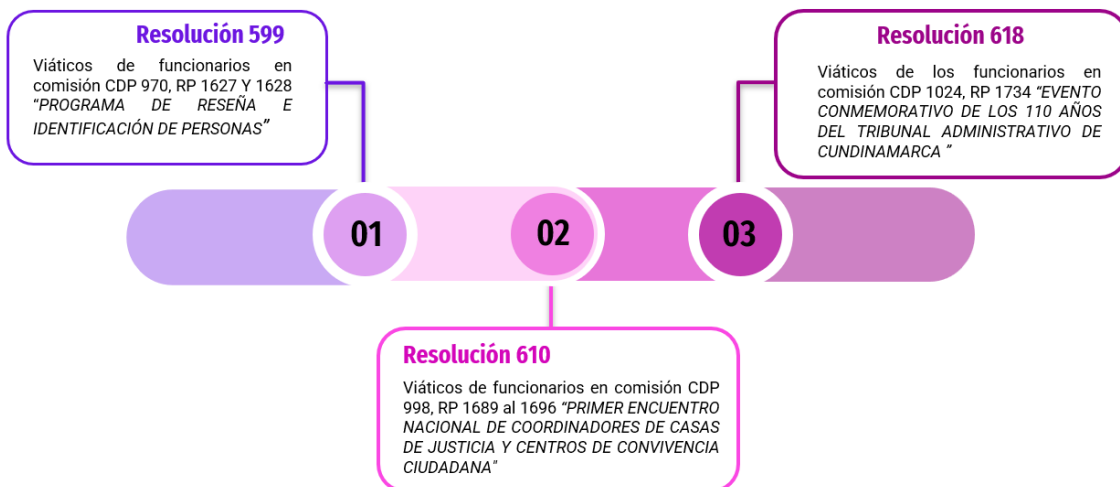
Resolución 599

Viáticos de funcionarios en comisión CDP 970, RP 1627 Y 1628 "PROGRAMA DE RESEÑA E IDENTIFICACIÓN DE PERSONAS"

01

02

03

Resolución 618

Viáticos de los funcionarios en comisión CDP 1024, RP 1734 "EVENTO CONMEMORATIVO DE LOS 110 AÑOS DEL TRIBUNAL ADMINISTRATIVO DE CUNDINAMARCA "

Resolución 610

Viáticos de funcionarios en comisión CDP 998, RP 1689 al 1696 "PRIMER ENCUENTRO NACIONAL DE COORDINADORES DE CASAS DE JUSTICIA Y CENTROS DE CONVIVENCIA CIUDADANA"